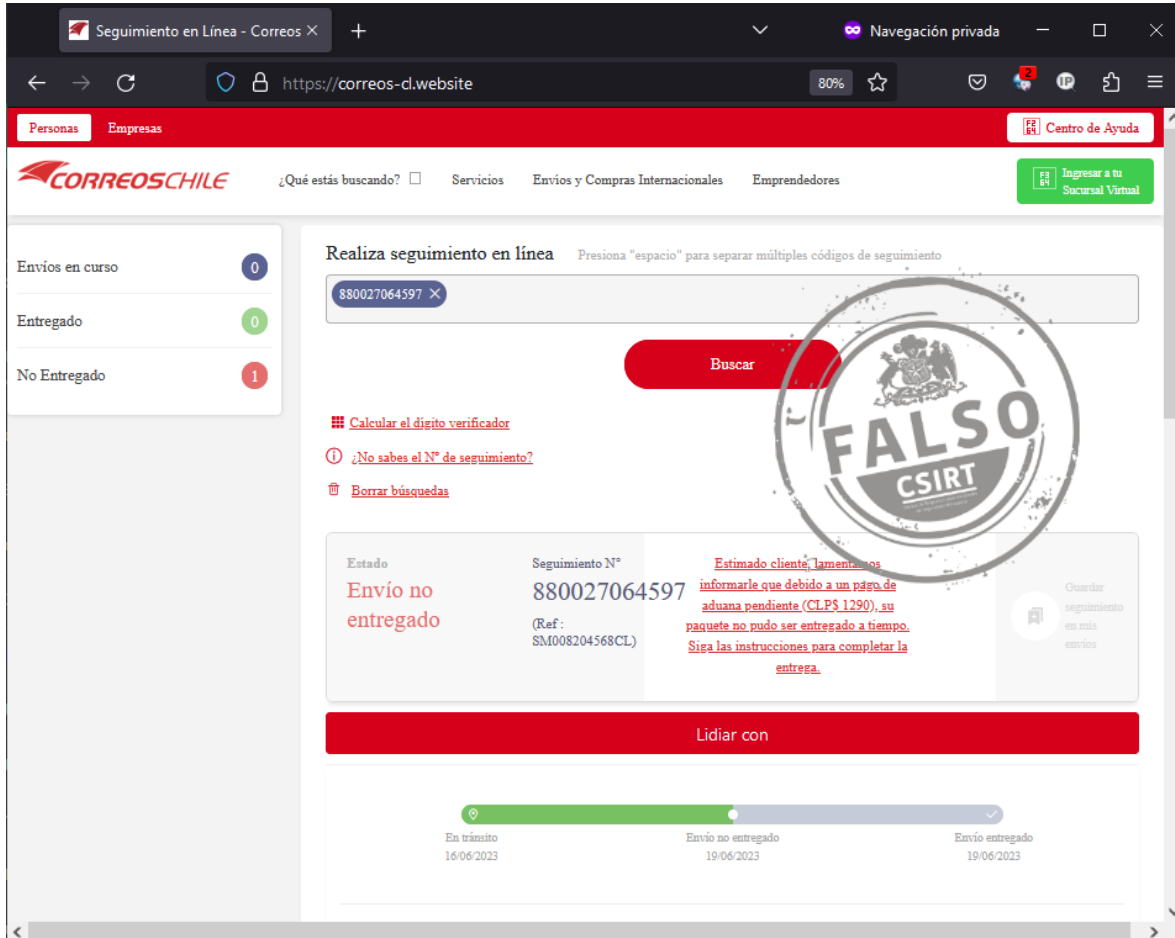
Seguimiento en Línea - Correos ×
+
Navegación privada
https://correos-cl.website
80%
2
Personas
Empresas
Centro de Ayuda
CORREOSCHILE
¿Qué estás buscando?
Servicios
Envíos y Compras Internacionales
Emprendedores
Ingresar a tu Sucursal Virtual

Envíos en curso 0
Entregado 0
No Entregado 1

Realiza seguimiento en línea Presiona "espacio" para separar múltiples códigos de seguimiento
880027064597 ×
Buscar
Calcular el dígito verificador
¿No sabes el N° de seguimiento?
Borrar búsquedas

FALSO
CSIRT

Estado
Envío no entregado
Seguimiento N°
880027064597
(Ref : SM008204568CL)
Estimado cliente, lamentamos informarle que debido a un pago de aduana pendiente (CLP$ 1290), su paquete no pudo ser entregado a tiempo. Siga las instrucciones para completar la entrega.
Guardar seguimiento en mis envíos
Lidiar con
En tránsito
16/06/2023
Envío no entregado
19/06/2023
Envío entregado
19/06/2023